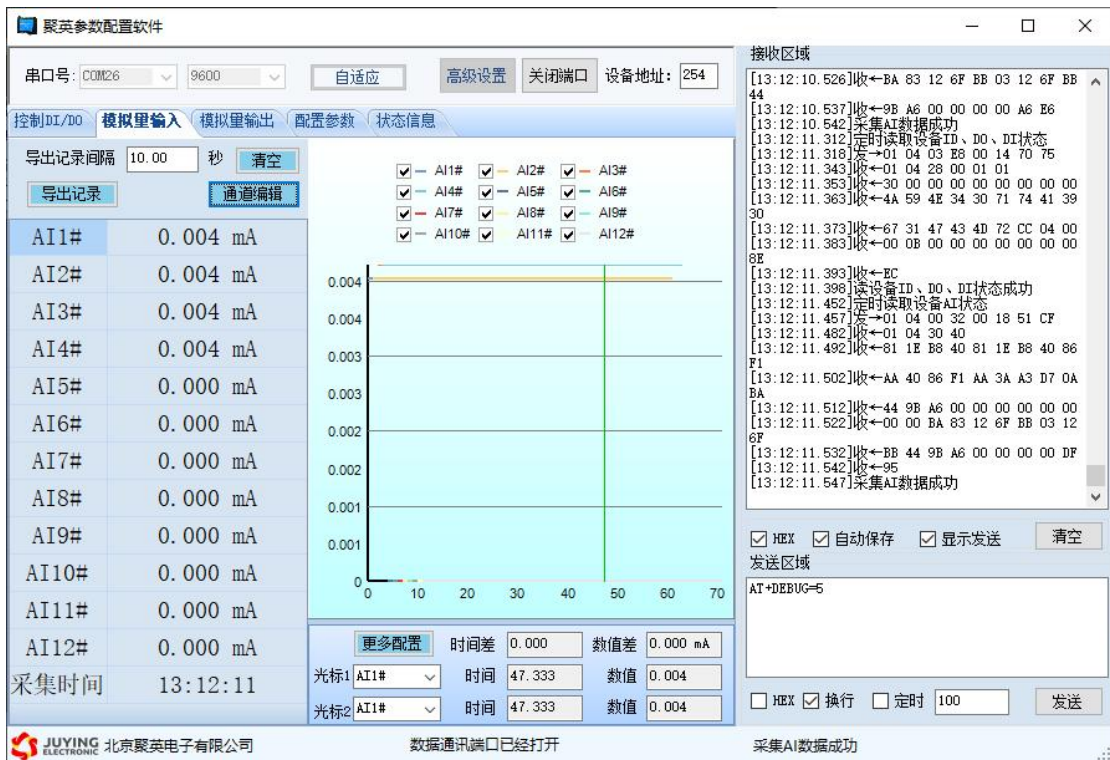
聚英参数配置软件

串口号: COM26 9600 自适应 高级设置 关闭端口 设备地址: 254

控制DI/DO 模拟量输入 模拟量输出 配置参数 状态信息

导出记录间隔 10.00 秒 清空
导出记录 通道编辑

| | |
|---|---|
| AI1# | 0.004 mA |
| AI2# | 0.004 mA |
| AI3# | 0.004 mA |
| AI4# | 0.004 mA |
| AI5# | 0.000 mA |
| AI6# | 0.000 mA |
| AI7# | 0.000 mA |
| AI8# | 0.000 mA |
| AI9# | 0.000 mA |
| AI10# | 0.000 mA |
| AI11# | 0.000 mA |
| AI12# | 0.000 mA |
| 采集时间 | 13:12:11 |

AI1# AI2# AI3# AI4# AI5# AI6# AI7# AI8# AI9# AI10# AI11# AI12#

0.004 0.004 0.003 0.003 0.002 0.002 0.001 0.001 0
0 10 20 30 40 50 60 70

更多配置 时间差 0.000 数值差 0.000 mA
光标1 AI1# 时间 47.333 数值 0.004
光标2 AI1# 时间 47.333 数值 0.004

接收区域
[13:12:10.526]收←BA 83 12 6F BB 03 12 6F BB 44
[13:12:10.537]收←9B A6 00 00 00 00 A6 E6
[13:12:10.542]采集AI数据成功
[13:12:11.312]定时读取设备ID、DO、DI状态
[13:12:11.318]发→01 04 03 E8 00 14 70 75
[13:12:11.343]收←01 04 28 00 01 01
[13:12:11.353]收←30 00 00 00 00 00 00 00
[13:12:11.363]收←4A 59 4E 34 30 71 74 41 39 30
[13:12:11.373]收←67 31 47 43 4D 72 CC 04 00
[13:12:11.383]收←00 0B 00 00 00 00 00 00 8E
[13:12:11.393]收←EC
[13:12:11.398]读设备ID、DO、DI状态成功
[13:12:11.452]定时读取设备AI状态
[13:12:11.457]发→01 04 00 32 00 18 51 CF
[13:12:11.482]收←01 04 30 40
[13:12:11.492]收←81 1E B8 40 81 1E B8 40 86 F1
[13:12:11.502]收←AA 40 86 F1 AA 3A A3 D7 0A BA
[13:12:11.512]收←44 9B A6 00 00 00 00 00
[13:12:11.522]收←00 00 BA 83 12 6F BB 03 12 6F
[13:12:11.532]收←BB 44 9B A6 00 00 00 00 DF
[13:12:11.542]收←95
[13:12:11.547]采集AI数据成功

HEX 自动保存 显示发送 清空
发送区域
AT+DEBUG=5

HEX 换行 定时 100 发送

JUYING ELECTRONIC 北京聚英电子有限公司 数据通讯端口已经打开 采集AI数据成功